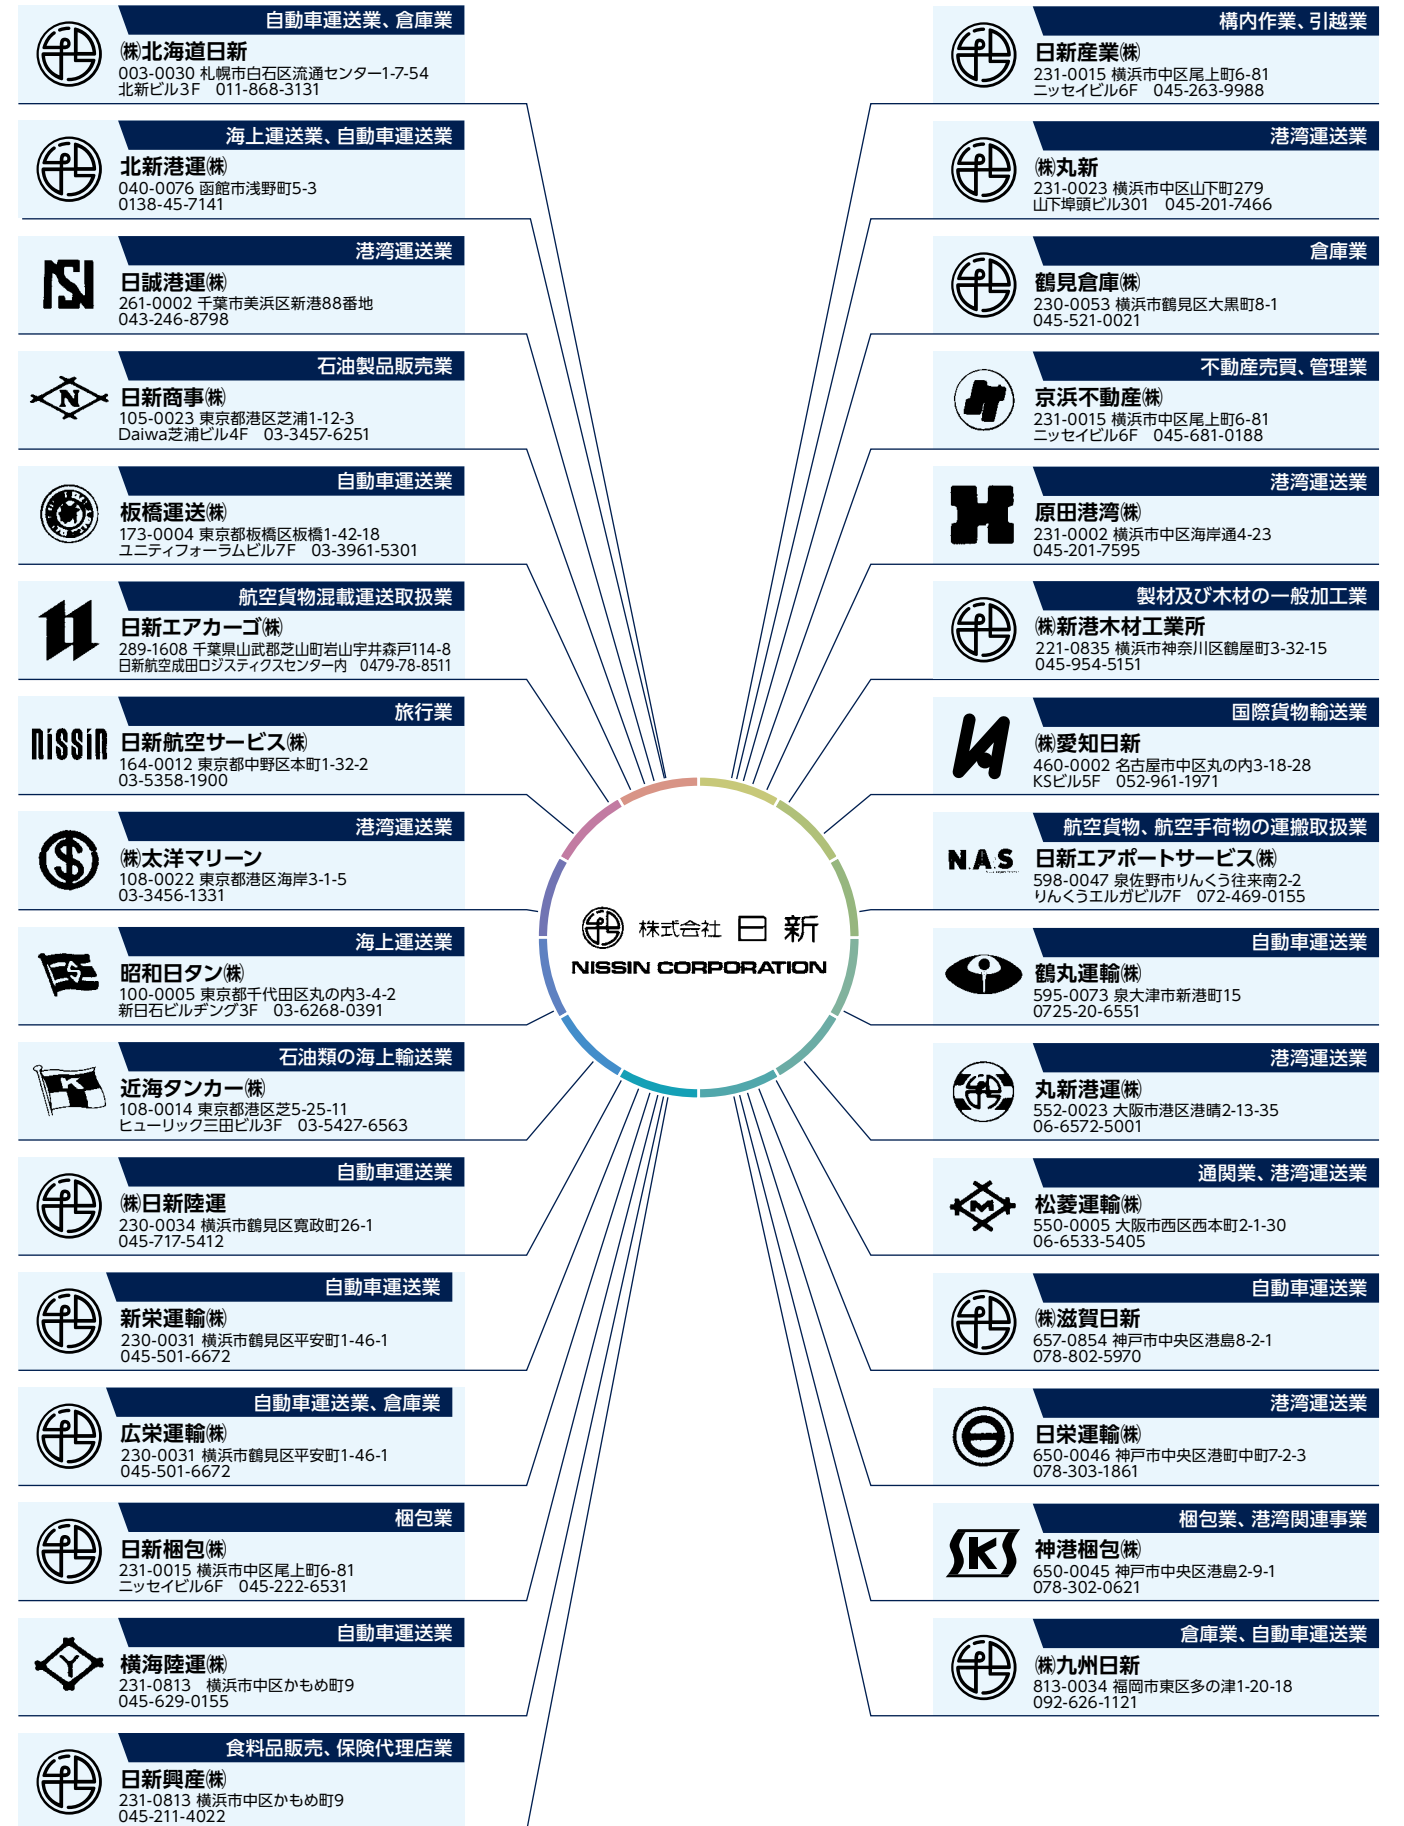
自動車運送業、倉庫業
㈱北海道日新
003-0030 札幌市白石区流通センター1-7-54
北新ビル3F　011-868-3131

海上運送業、自動車運送業
北新港運㈱
040-0076 函館市浅野町5-3
0138-45-7141

港湾運送業
日誠港運㈱
261-0002 千葉市美浜区新港88番地
043-246-8798

石油製品販売業
日新商事㈱
105-0023 東京都港区芝浦1-12-3
Daiwa芝浦ビル4F　03-3457-6251

自動車運送業
板橋運送㈱
173-0004 東京都板橋区板橋1-42-18
ユニティフォーラムビル7F　03-3961-5301

航空貨物混載運送取扱業
日新エアカーゴ㈱
289-1608 千葉県山武郡芝山町岩山宇井森戸114-8
日新航空成田ロジスティクスセンター内　0479-78-8511

旅行業
日新航空サービス㈱
164-0012 東京都中野区本町1-32-2
03-5358-1900

港湾運送業
㈱太洋マリーン
108-0022 東京都港区海岸3-1-5
03-3456-1331

海上運送業
昭和日タン㈱
100-0005 東京都千代田区丸の内3-4-2
新日石ビルヂング3F　03-6268-0391

石油類の海上輸送業
近海タンカー㈱
108-0014 東京都港区芝5-25-11
ヒューリック三田ビル3F　03-5427-6563

自動車運送業
㈱日新陸運
230-0034 横浜市鶴見区寛政町26-1
045-717-5412

自動車運送業
新栄運輸㈱
230-0031 横浜市鶴見区平安町1-46-1
045-501-6672

自動車運送業、倉庫業
広栄運輸㈱
230-0031 横浜市鶴見区平安町1-46-1
045-501-6672

梱包業
日新梱包㈱
231-0015 横浜市中区尾上町6-81
ニッセイビル6F　045-222-6531

自動車運送業
横海陸運㈱
231-0813　横浜市中区かもめ町9
045-629-0155

食料品販売、保険代理店業
日新興産㈱
231-0813 横浜市中区かもめ町9
045-211-4022

構内作業、引越業
日新産業㈱
231-0015 横浜市中区尾上町6-81
ニッセイビル6F　045-263-9988

港湾運送業
㈱丸新
231-0023 横浜市中区山下町279
山下埠頭ビル301　045-201-7466

倉庫業
鶴見倉庫㈱
230-0053 横浜市鶴見区大黒町8-1
045-521-0021

不動産売買、管理業
京浜不動産㈱
231-0015 横浜市中区尾上町6-81
ニッセイビル6F　045-681-0188

港湾運送業
原田港湾㈱
231-0002 横浜市中区海岸通4-23
045-201-7595

製材及び木材の一般加工業
㈱新港木材工業所
221-0835 横浜市神奈川区鶴屋町3-32-15
045-954-5151

国際貨物輸送業
㈱愛知日新
460-0002 名古屋市中区丸の内3-18-28
KSビル5F　052-961-1971

航空貨物、航空手荷物の運搬取扱業
NAS
日新エアポートサービス㈱
598-0047 泉佐野市りんくう往来南2-2
りんくうエルガビル7F　072-469-0155

自動車運送業
鶴丸運輸㈱
595-0073 泉大津市新港町15
0725-20-6551

港湾運送業
丸新港運㈱
552-0023 大阪市港区港晴2-13-35
06-6572-5001

通関業、港湾運送業
松菱運輸㈱
550-0005 大阪市西区西本町2-1-30
06-6533-5405

自動車運送業
㈱滋賀日新
657-0854 神戸市中央区港島8-2-1
078-802-5970

港湾運送業
日栄運輸㈱
650-0046 神戸市中央区港町中町7-2-3
078-303-1861

梱包業、港湾関連事業
神港梱包㈱
650-0045 神戸市中央区港島2-9-1
078-302-0621

倉庫業、自動車運送業
㈱九州日新
813-0034 福岡市東区多の津1-20-18
092-626-1121

株式会社 日新
NISSIN CORPORATION